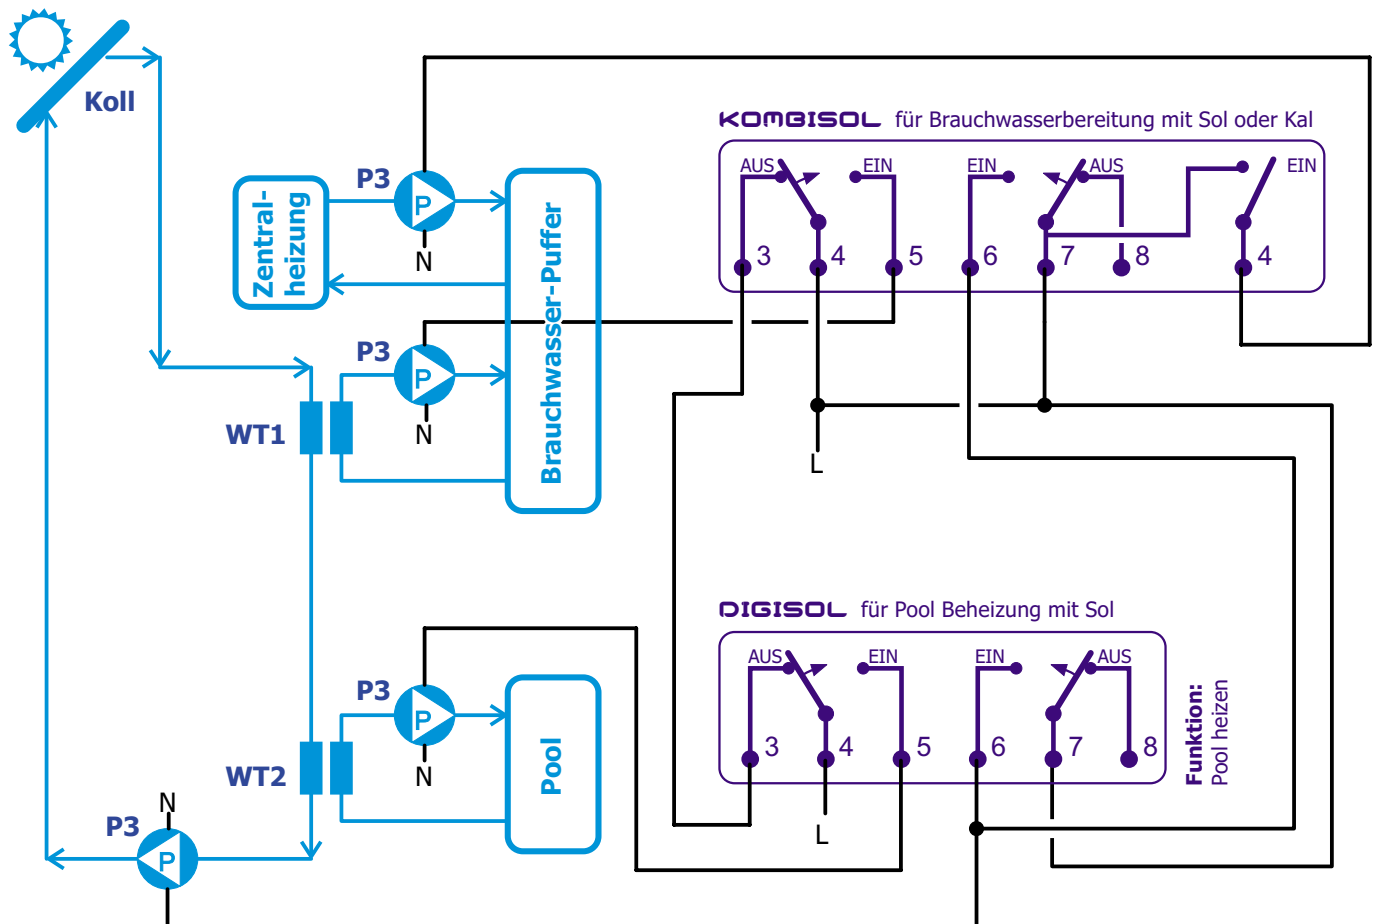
Koll

KOMBISOL für Brauchwasserbereitung mit Sol oder Kal

AUS EIN EIN AUS EIN

3 4 5 6 7 8 4

P3 P

N

Zentral-heizung

Brauchwasser-Puffer

P3 P

N

WT1

L

DIGISOL für Pool Beheizung mit Sol

AUS EIN EIN AUS

3 4 5 6 7 8

Funktion: Pool heizen

P3 P

N

WT2

Pool

L

N

P3 P